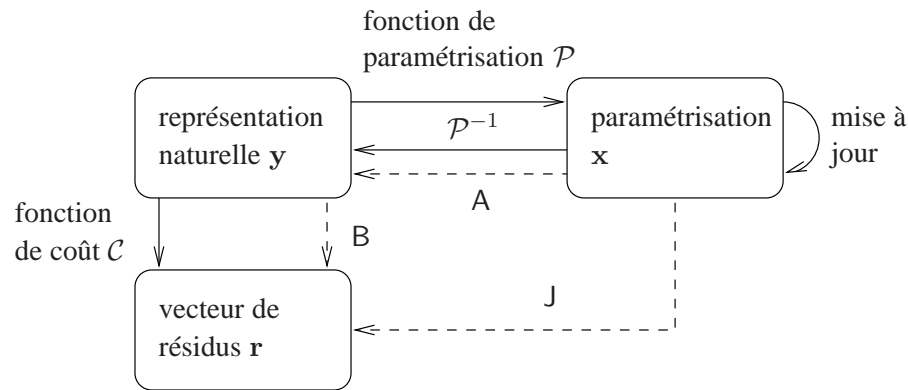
fonction de paramétrisation $\mathcal{P}$

représentation naturelle $\mathbf{y}$

$\mathcal{P}^{-1}$

paramétrisation $\mathbf{x}$

mise à jour

A

fonction de coût $\mathcal{C}$

B

J

vecteur de résidus $\mathbf{r}$